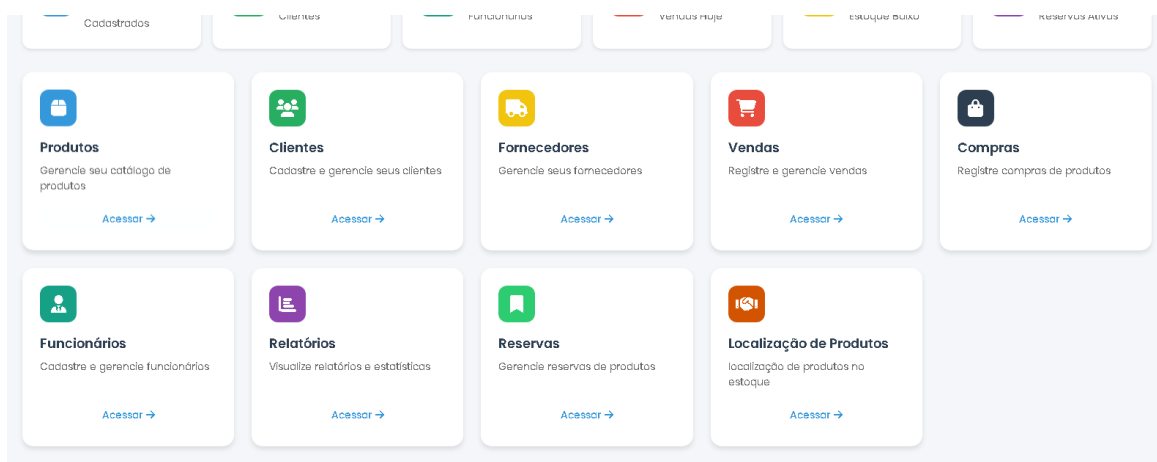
Cadastrados

Clientes

Funcionários

Vendas Hoje

Estoque Baixo

Reservas Ativas

Produtos
Gerencie seu catálogo de produtos
Acessar →

Clientes
Cadastre e gerencie seus clientes
Acessar →

Fornecedores
Gerencie seus fornecedores
Acessar →

Vendas
Registre e gerencie vendas
Acessar →

Compras
Registre compras de produtos
Acessar →

Funcionários
Cadastre e gerencie funcionários
Acessar →

Relatórios
Visualize relatórios e estatísticas
Acessar →

Reservas
Gerencie reservas de produtos
Acessar →

Localização de Produtos
localização de produtos no estoque
Acessar →